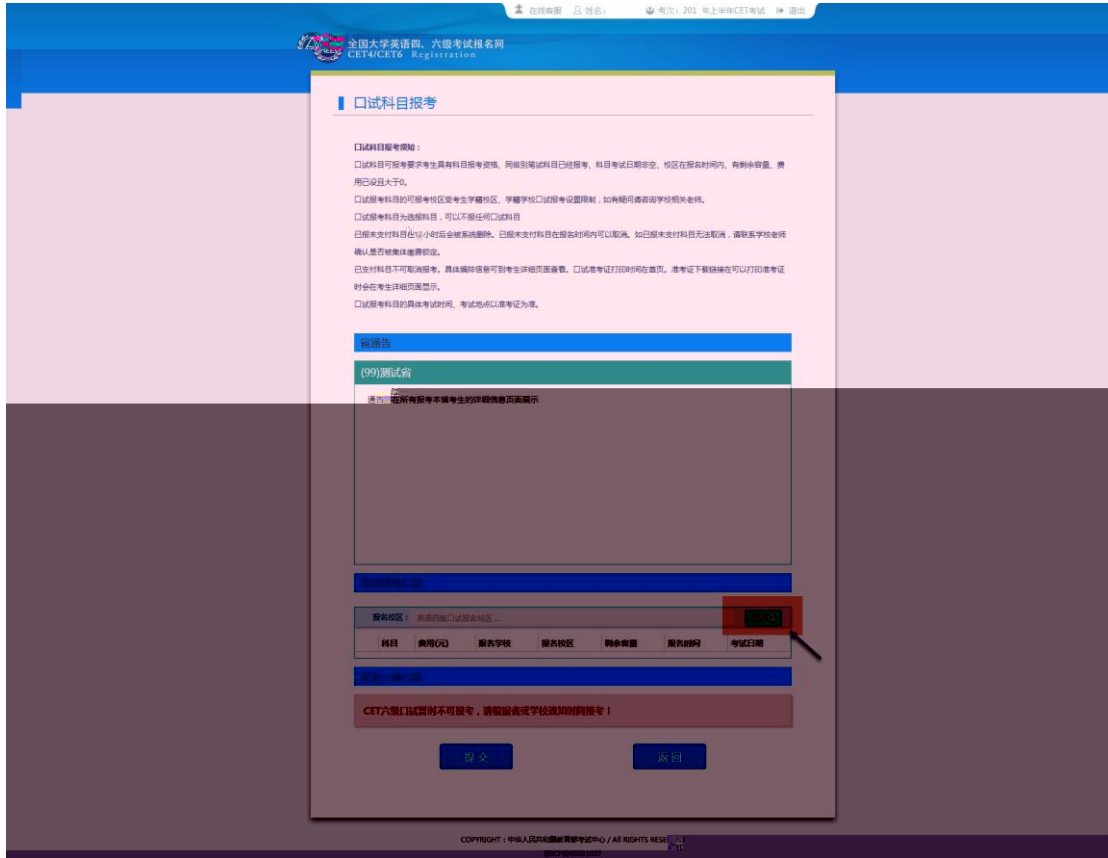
在线客服　姓名：　考次：201 年上半年CET考试　退出

全国大学英语四、六级考试报名网
CET4/CET6 Registration

口试科目报考

口试科目报考须知：
口试科目可报考要求考生具有科目报考资格、同级别笔试科目已经报考、科目考试日期非空、校区在报名时间内、有剩余容量、费用已设且大于0。
口试报考科目的可报考校区受考生学籍校区、学籍学校口试报考设置限制，如有疑问请咨询学校相关老师。
口试报考科目为选报科目，可以不报任何口试科目
已报未支付科目在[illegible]小时后会被系统删除。已报未支付科目在报名时间内可以取消。如已报未支付科目无法取消，请联系学校老师确认是否被集体缴费锁定。
已支付科目不可取消报考。具体编排信息可到考生详细页面查看。口试准考证打印时间在首页。准考证下载链接在可以打印准考证时会在考生详细页面显示。
口试报考科目的具体考试时间、考试地点以准考证为准。

省通告

(99)测试省

通告　在所有报考本省考生的详细信息页面展示

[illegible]

报名校区：　请选择口试报名校区...　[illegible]

| 科目 | 费用(元) | 报考学校 | 报名校区 | 剩余容量 | 报名时间 | 考试日期 |
|---|---|---|---|---|---|---|

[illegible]

CET六级口试暂时不可报考，请根据省或学校通知时间报考！

提交　返回

COPYRIGHT：中华人民共和国教育部考试中心 / All RIGHTS RESE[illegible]
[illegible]